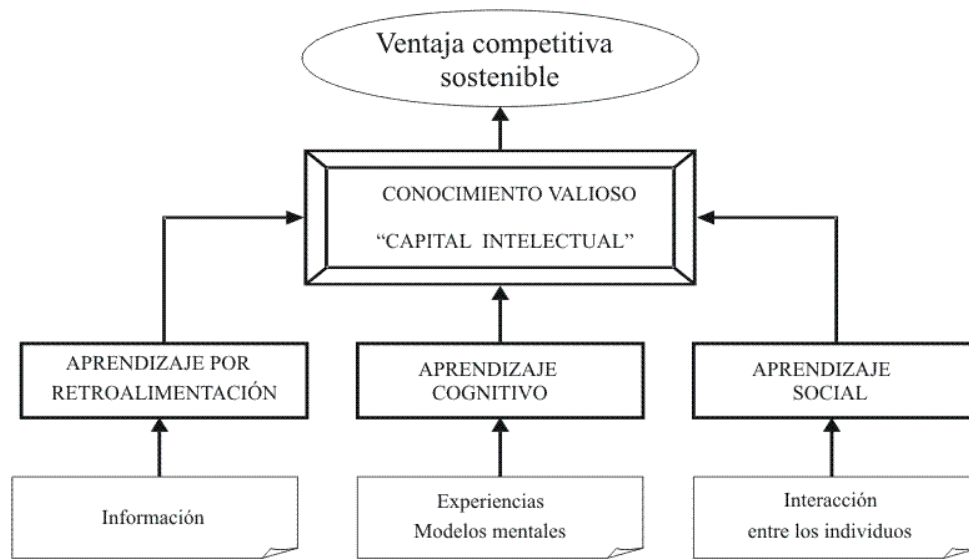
Ventaja competitiva sostenible

CONOCIMIENTO VALIOSO
"CAPITAL INTELECTUAL"

APRENDIZAJE POR RETROALIMENTACIÓN

APRENDIZAJE COGNITIVO

APRENDIZAJE SOCIAL

Información

Experiencias
Modelos mentales

Interacción
entre los individuos